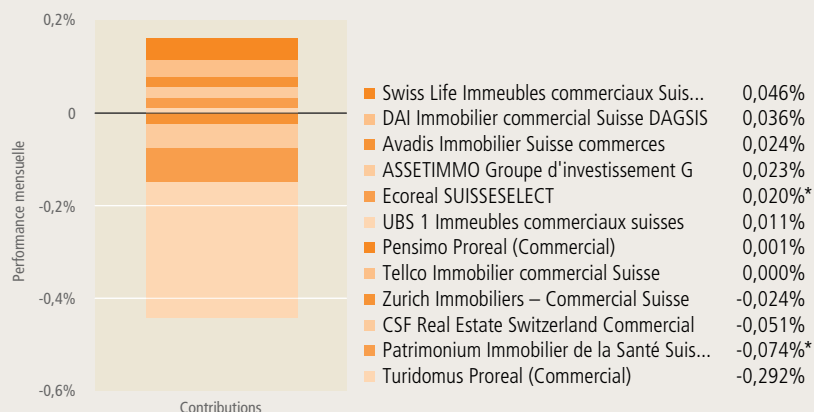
0,2%
0
-0,2%
-0,4%
-0,6%
Performance mensuelle
Contributions

| | |
|---|---|
| Swiss Life Immeubles commerciaux Suis... | 0,046% |
| DAI Immobilier commercial Suisse DAGSIS | 0,036% |
| Avadis Immobilier Suisse commerces | 0,024% |
| ASSETIMMO Groupe d'investissement G | 0,023% |
| Ecoreal SUISSESELECT | 0,020%* |
| UBS 1 Immeubles commerciaux suisses | 0,011% |
| Pensimo Proreal (Commercial) | 0,001% |
| Tellco Immobilier commercial Suisse | 0,000% |
| Zurich Immobiliers – Commercial Suisse | -0,024% |
| CSF Real Estate Switzerland Commercial | -0,051% |
| Patrimonium Immobilier de la Santé Suis... | -0,074%* |
| Turidomus Proreal (Commercial) | -0,292% |